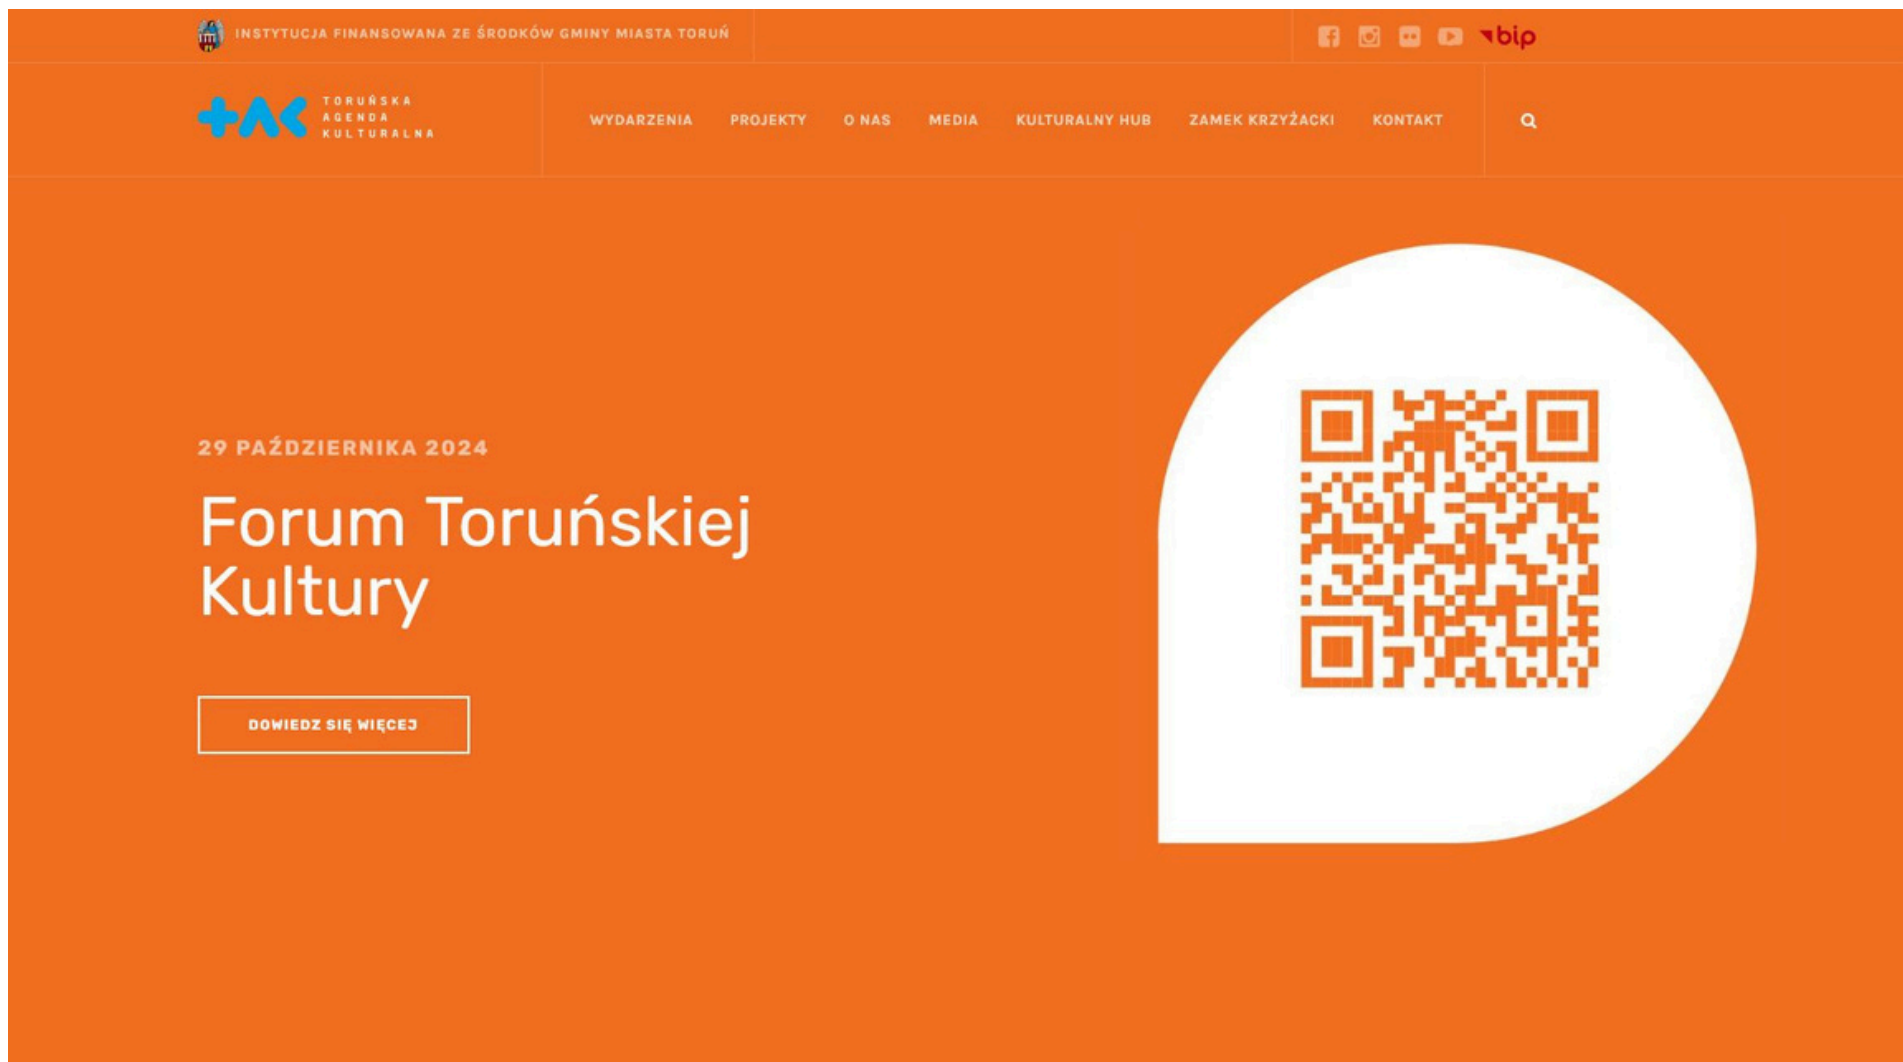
INSTYTUCJA FINANSOWANA ZE ŚRODKÓW GMINY MIASTA TORUŃ

bip

TORUŃSKA AGENDA KULTURALNA

WYDARZENIA PROJEKTY O NAS MEDIA KULTURALNY HUB ZAMEK KRZYŻACKI KONTAKT

29 PAŹDZIERNIKA 2024

Forum Toruńskiej Kultury

DOWIEDZ SIĘ WIĘCEJ